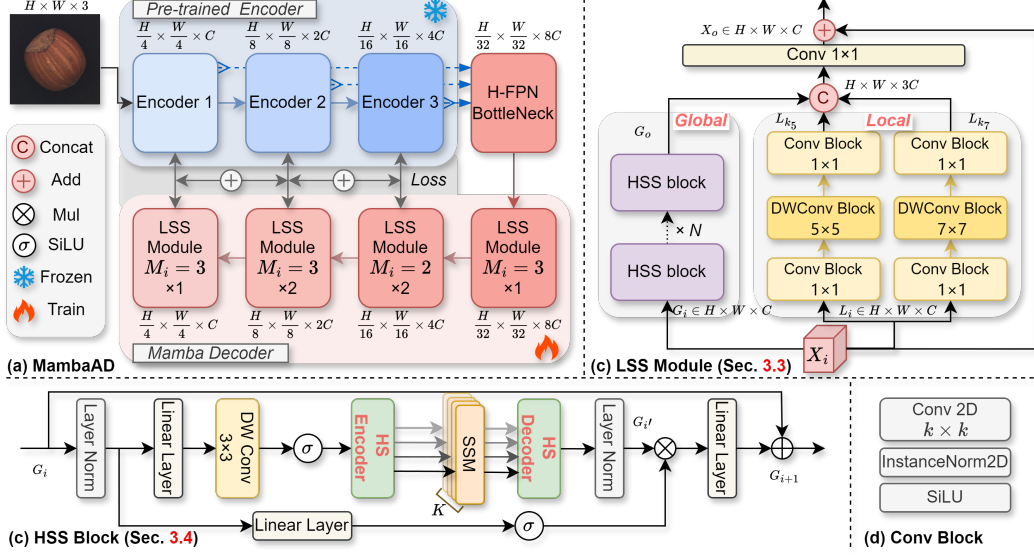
$H \times W \times 3$

Pre-trained Encoder

$\frac{H}{4} \times \frac{W}{4} \times C$

$\frac{H}{8} \times \frac{W}{8} \times 2C$

$\frac{H}{16} \times \frac{W}{16} \times 4C$

$\frac{H}{32} \times \frac{W}{32} \times 8C$

Encoder 1

Encoder 2

Encoder 3

H-FPN BottleNeck

C Concat

Add

Mul

$\sigma$ SiLU

Frozen

Train

Loss

LSS Module $M_i = 3$ ×1

LSS Module $M_i = 3$ ×2

LSS Module $M_i = 2$ ×2

LSS Module $M_i = 3$ ×1

$\frac{H}{4} \times \frac{W}{4} \times C$

$\frac{H}{8} \times \frac{W}{8} \times 2C$

$\frac{H}{16} \times \frac{W}{16} \times 4C$

$\frac{H}{32} \times \frac{W}{32} \times 8C$

Mamba Decoder

(a) MambaAD

$X_o \in H \times W \times C$

Conv 1×1

$H \times W \times 3C$

C

$G_o$

Global

Local

$L_{k_5}$

$L_{k_7}$

HSS block

× $N$

HSS block

Conv Block 1×1

DWConv Block 5×5

Conv Block 1×1

Conv Block 1×1

DWConv Block 7×7

Conv Block 1×1

$G_i \in H \times W \times C$

$L_i \in H \times W \times C$

$X_i$

(c) LSS Module (Sec. 3.3)

$G_i$

Layer Norm

Linear Layer

DW Conv 3×3

$\sigma$

HS Encoder

SSM

HS Decoder

$K$

Layer Norm

$G_i{}'$

Linear Layer

$G_{i+1}$

Linear Layer

$\sigma$

(c) HSS Block (Sec. 3.4)

Conv 2D $k \times k$

InstanceNorm2D

SiLU

(d) Conv Block